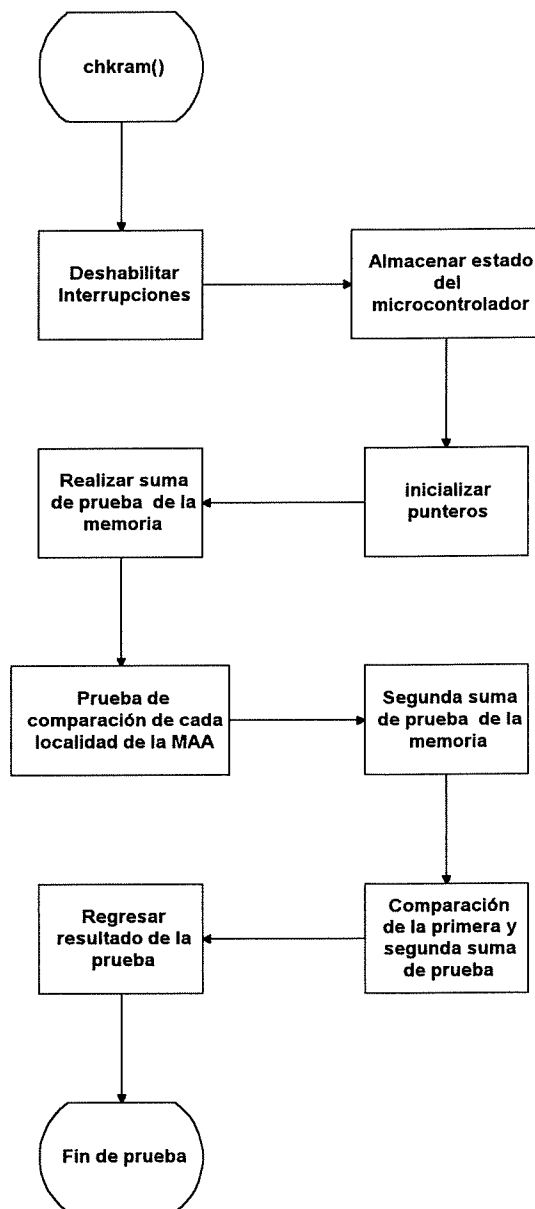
chkram()

Deshabilitar Interrupciones

Almacenar estado del microcontrolador

inicializar punteros

Realizar suma de prueba de la memoria

Prueba de comparación de cada localidad de la MAA

Segunda suma de prueba de la memoria

Comparación de la primera y segunda suma de prueba

Regresar resultado de la prueba

Fin de prueba